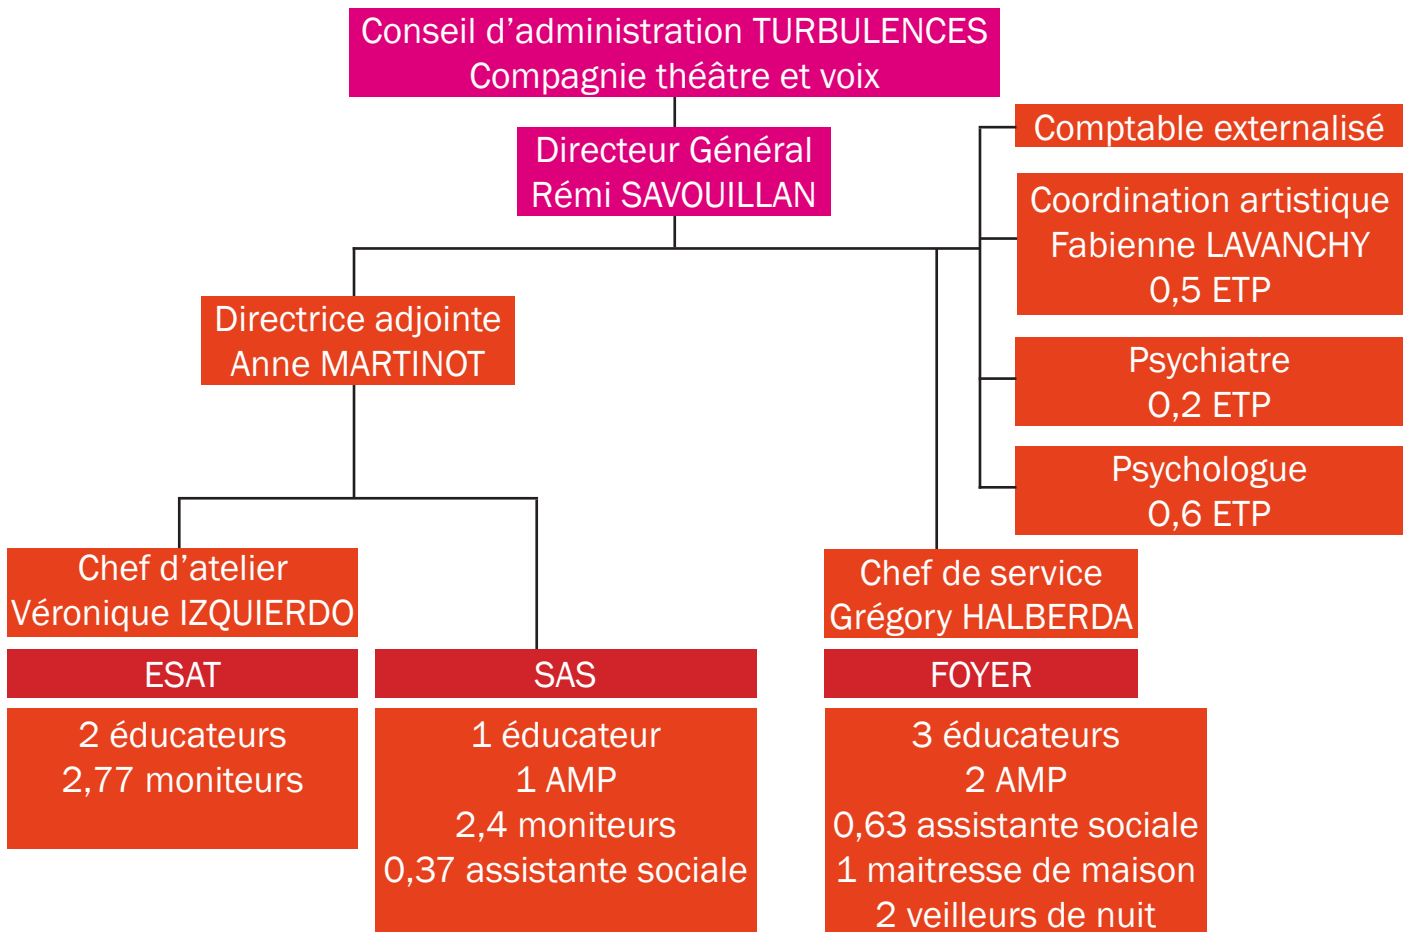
Conseil d’administration TURBULENCES
Compagnie théâtre et voix

Directeur Général
Rémi SAVOUILLAN

Comptable externalisé

Coordination artistique
Fabienne LAVANCHY
0,5 ETP

Psychiatre
0,2 ETP

Psychologue
0,6 ETP

Directrice adjointe
Anne MARTINOT

Chef d’atelier
Véronique IZQUIERDO

ESAT

2 éducateurs
2,77 moniteurs

SAS

1 éducateur
1 AMP
2,4 moniteurs
0,37 assistante sociale

Chef de service
Grégory HALBERDA

FOYER

3 éducateurs
2 AMP
0,63 assistante sociale
1 maitresse de maison
2 veilleurs de nuit